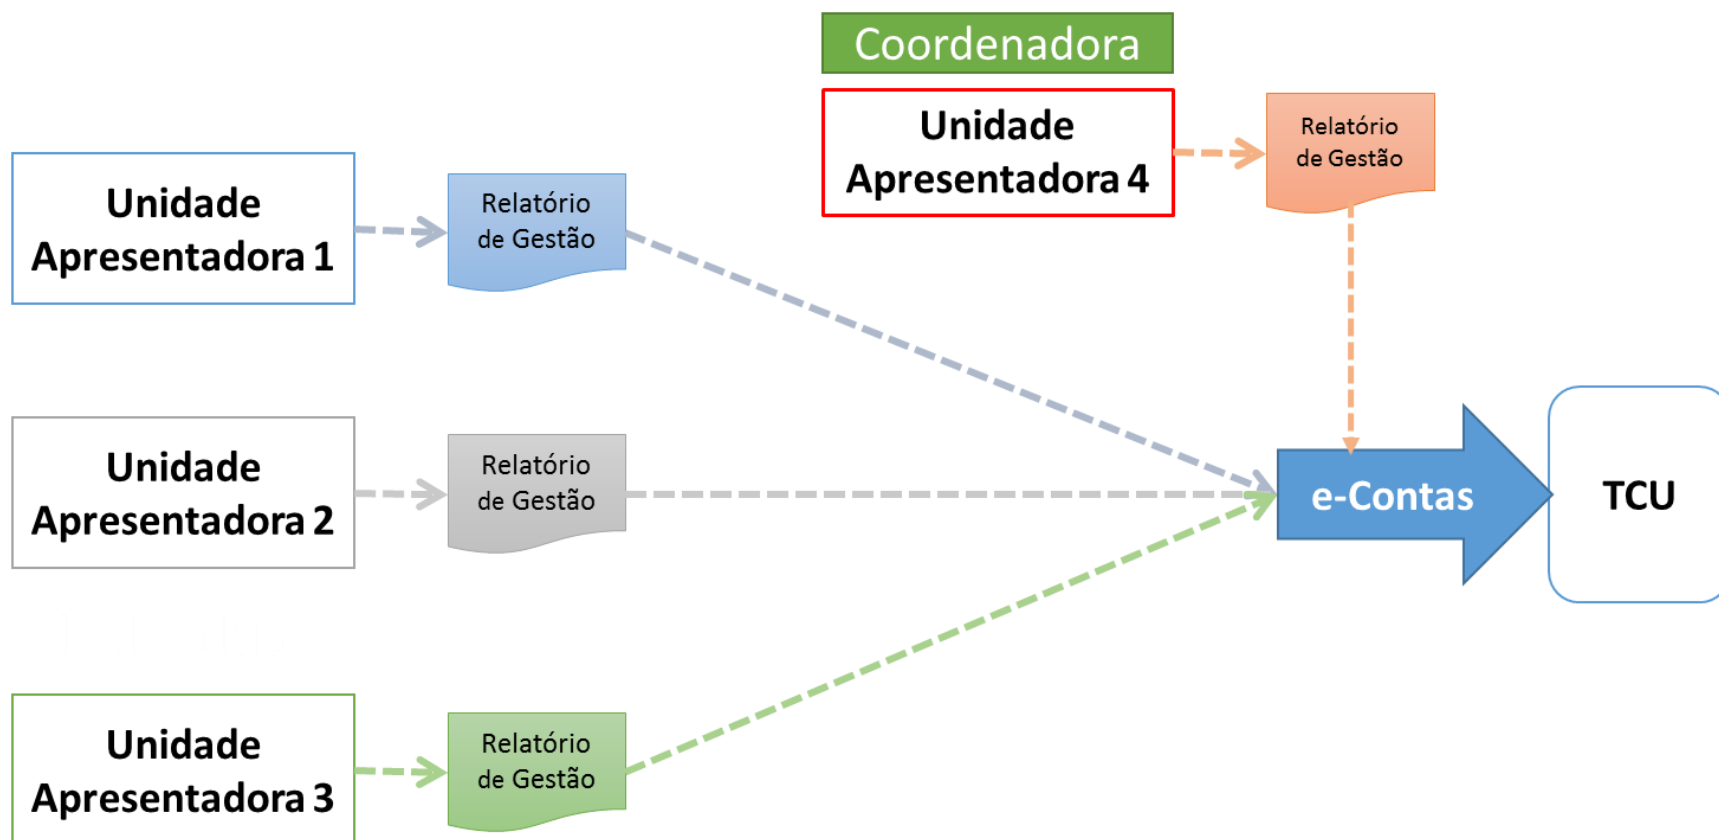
Coordenadora

Unidade Apresentadora 4

Relatório de Gestão

Unidade Apresentadora 1

Relatório de Gestão

Unidade Apresentadora 2

Relatório de Gestão

e-Contas

TCU

Unidade Apresentadora 3

Relatório de Gestão